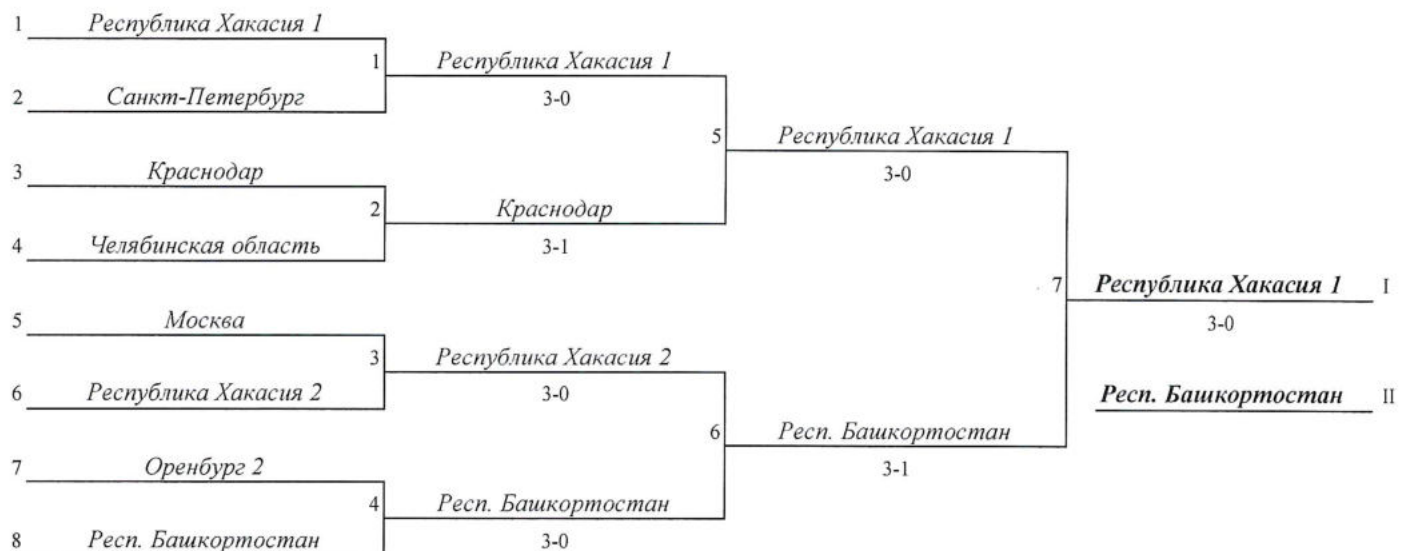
1 Республика Хакасия 1
2 Санкт-Петербург
1 Республика Хакасия 1
3-0
3 Краснодар
4 Челябинская область
2 Краснодар
3-1
5 Республика Хакасия 1
3-0
5 Москва
6 Республика Хакасия 2
3 Республика Хакасия 2
3-0
7 Оренбург 2
8 Респ. Башкортостан
4 Респ. Башкортостан
3-0
6 Респ. Башкортостан
3-1
7 Республика Хакасия 1 I
3-0
Респ. Башкортостан II